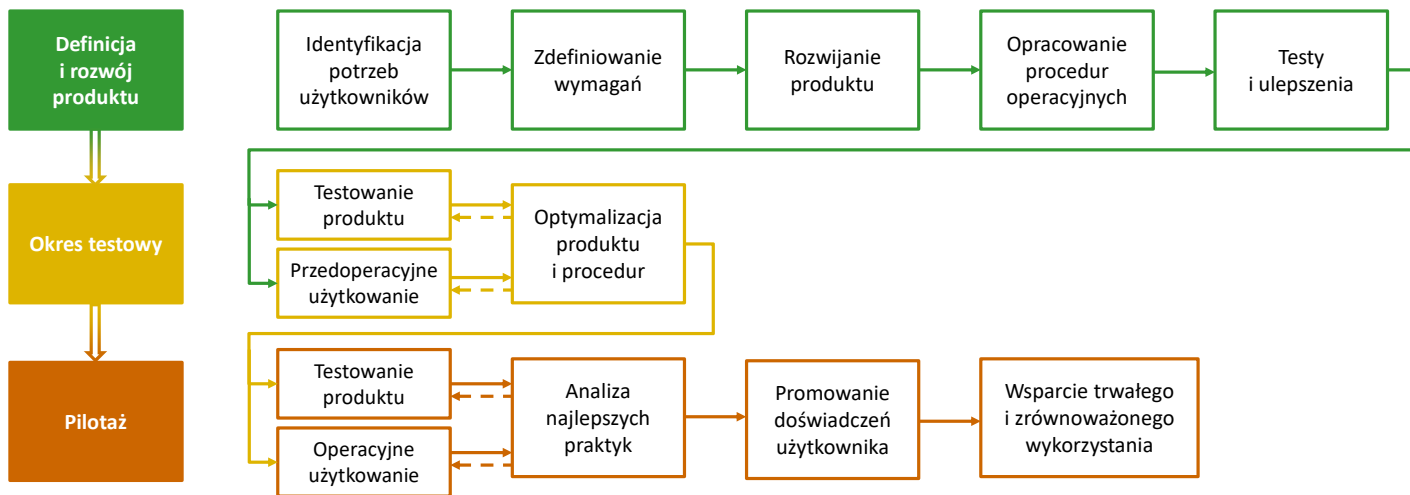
Definicja i rozwój produktu

Identyfikacja potrzeb użytkowników

Zdefiniowanie wymagań

Rozwijanie produktu

Opracowanie procedur operacyjnych

Testy i ulepszenia

Okres testowy

Testowanie produktu

Przedoperacyjne użytkowanie

Optymalizacja produktu i procedur

Pilotaż

Testowanie produktu

Operacyjne użytkowanie

Analiza najlepszych praktyk

Promowanie doświadczeń użytkownika

Wsparcie trwałego i zrównoważonego wykorzystania